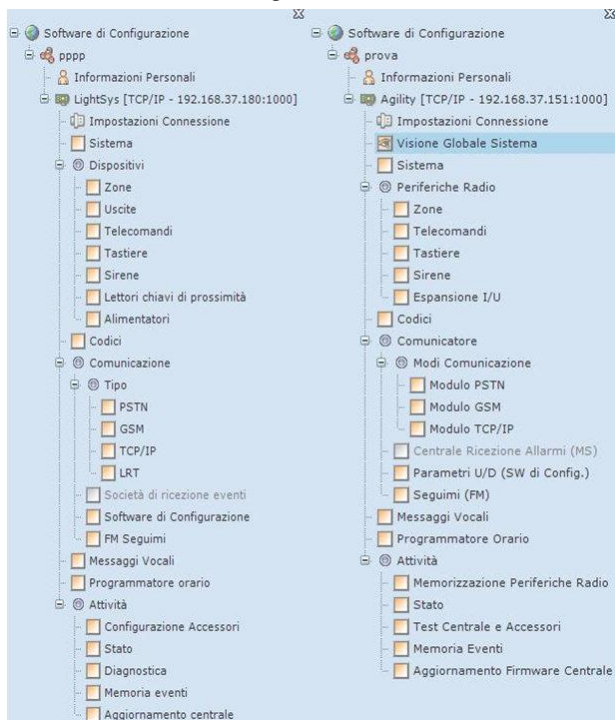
Software di Configurazione
pppp
Informazioni Personali
LightSys [TCP/IP - 192.168.37.180:1000]
Impostazioni Connessione
Sistema
Dispositivi
Zone
Uscite
Telecomandi
Tastiere
Sirene
Lettori chiavi di prossimità
Alimentatori
Codici
Comunicazione
Tipo
PSTN
GSM
TCP/IP
LRT
Società di ricezione eventi
Software di Configurazione
FM Seguimi
Messaggi Vocali
Programmatore orario
Attività
Configurazione Accessori
Stato
Diagnostica
Memoria eventi
Aggiornamento centrale

Software di Configurazione
prova
Informazioni Personali
Agility [TCP/IP - 192.168.37.151:1000]
Impostazioni Connessione
Visione Globale Sistema
Sistema
Periferiche Radio
Zone
Telecomandi
Tastiere
Sirene
Espansione I/U
Codici
Comunicatore
Modi Comunicazione
Modulo PSTN
Modulo GSM
Modulo TCP/IP
Centrale Ricezione Allarmi (MS)
Parametri U/D (SW di Config.)
Seguimi (FM)
Messaggi Vocali
Programmatore Orario
Attività
Memorizzazione Periferiche Radio
Stato
Test Centrale e Accessori
Memoria Eventi
Aggiornamento Firmware Centrale